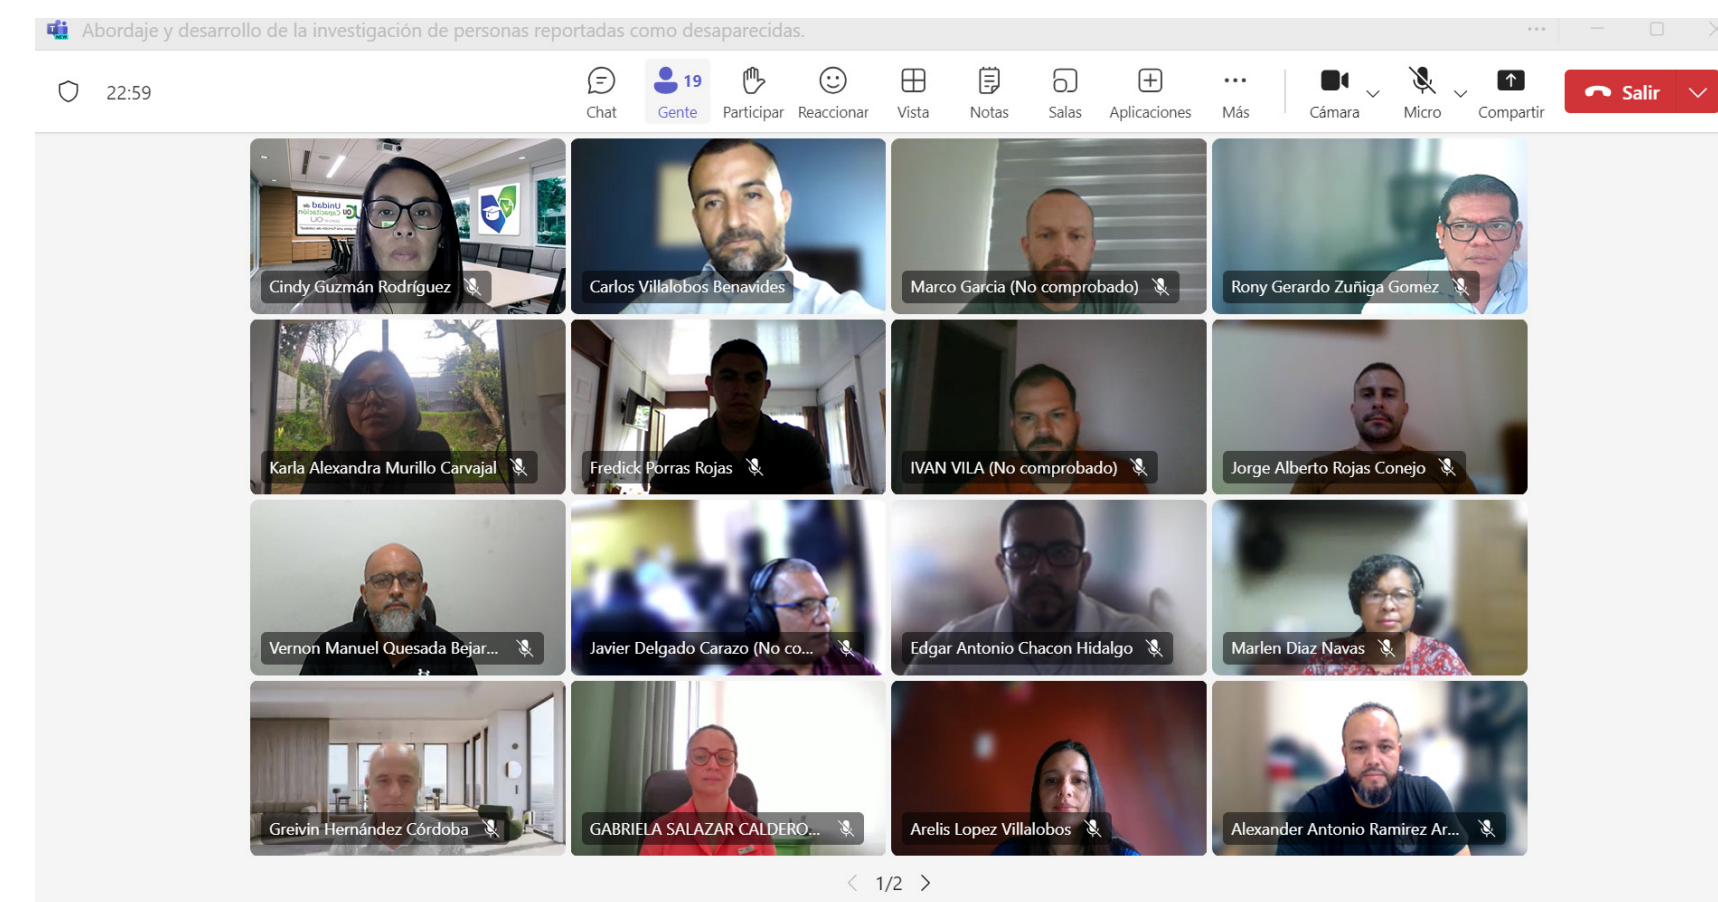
Abordaje y desarrollo de la investigación de personas reportadas como desaparecidas.

22:59

Chat
19
Gente
Participar
Reaccionar
Vista
Notas
Salas
Aplicaciones
Más
Cámara
Micro
Compartir
Salir

Cindy Guzmán Rodríguez
Carlos Villalobos Benavides
Marco Garcia (No comprobado)
Rony Gerardo Zuñiga Gomez
Karla Alexandra Murillo Carvajal
Fredick Porras Rojas
IVAN VILA (No comprobado)
Jorge Alberto Rojas Conejo
Vernon Manuel Quesada Bejar...
Javier Delgado Carazo (No co...
Edgar Antonio Chacon Hidalgo
Marlen Diaz Navas
Greivin Hernández Córdoba
GABRIELA SALAZAR CALDERO...
Arelis Lopez Villalobos
Alexander Antonio Ramirez Ar...

1/2